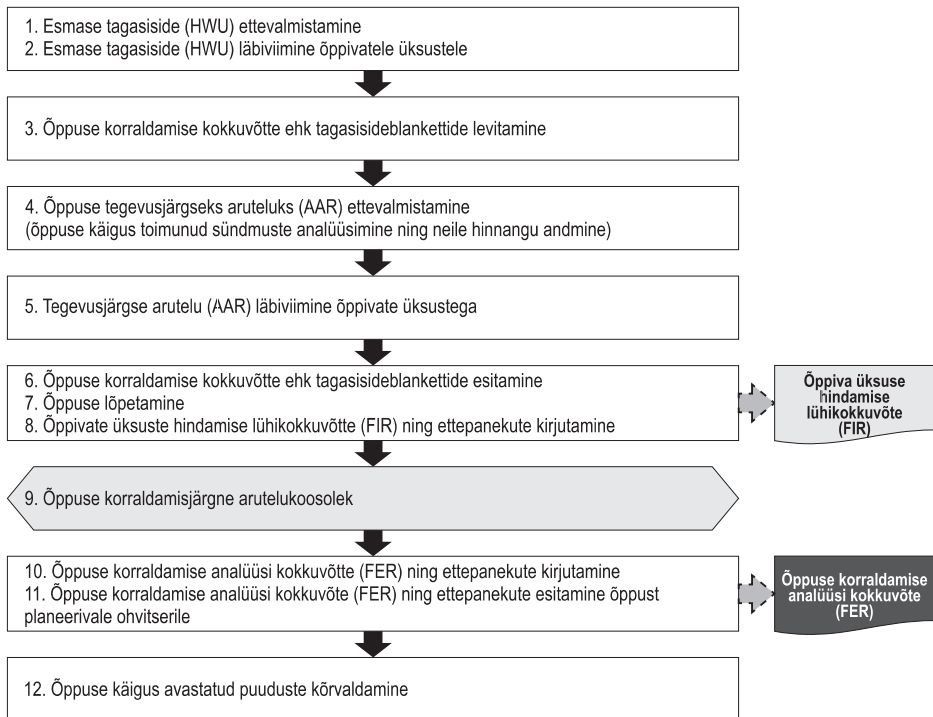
1. Esmase tagasiside (HWU) ettevalmistamine
2. Esmase tagasiside (HWU) läbiviimine õppivatele üksustele

3. Õppuse korraldamise kokkuvõtte ehk tagasisideblankettide levitamine

4. Õppuse tegevusjärgseks aruteluks (AAR) ettevalmistamine
(õppuse käigus toimunud sündmuste analüüsimine ning neile hinnangu andmine)

5. Tegevusjärgse arutelu (AAR) läbiviimine õppivate üksustega

6. Õppuse korraldamise kokkuvõtte ehk tagasisideblankettide esitamine
7. Õppuse lõpetamine
8. Õppivate üksuste hindamise lühikokkuvõtte (FIR) ning ettepanekute kirjutamine

Õppiva üksuse hindamise lühikokkuvõte (FIR)

9. Õppuse korraldamisjärgne arutelukoosolek

10. Õppuse korraldamise analüüsi kokkuvõtte (FER) ning ettepanekute kirjutamine
11. Õppuse korraldamise analüüsi kokkuvõte (FER) ning ettepanekute esitamine õppust planeerivale ohvitserile

Õppuse korraldamise analüüsi kokkuvõte (FER)

12. Õppuse käigus avastatud puuduste kõrvaldamine